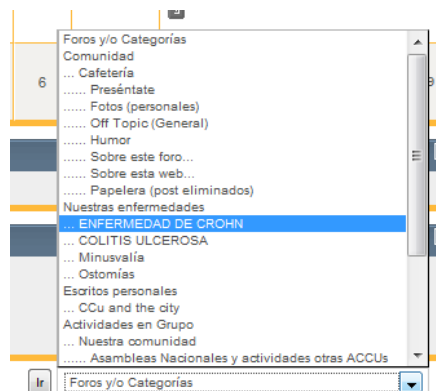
6

Foros y/o Categorías
Comunidad
... Cafetería
...... Preséntate
...... Fotos (personales)
...... Off Topic (General)
...... Humor
...... Sobre este foro...
...... Sobre esta web...
...... Papelera (post eliminados)
Nuestras enfermedades
... ENFERMEDAD DE CROHN
... COLITIS ULCEROSA
... Minusvalía
... Ostomías
Escritos personales
... CCu and the city
Actividades en Grupo
... Nuestra comunidad
...... Asambleas Nacionales y actividades otras ACCUs

Ir
Foros y/o Categorías